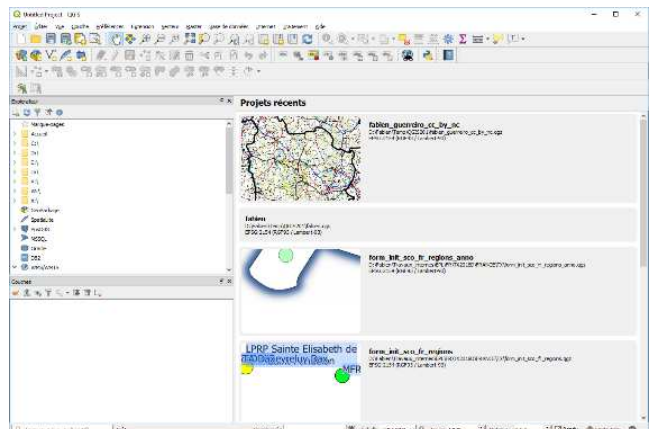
Untitled Project - QGIS

Projet Éditer Vue Couche Préférences Extension Vecteur Raster Base de données Internet Traitement Aide

Explorateur

Marque-pages
Accueil
C:\
D:\
E:\
F:\
G:\
H:\
GeoPackage
SpatiaLite
PostGIS
MSSQL
Oracle
DB2
WMS/WMTS

Couches

Projets récents

fabien_guerreiro_cc_by_nc
C:\Fabien\Formation\fabien_guerreiro_cc_by_nc.qgs
EPSG:2154 (RGF93 / Lambert-93)

fabien
C:\Fabien\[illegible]\fabien.qgs
EPSG:2154 (RGF93 / Lambert-93)

form_init_sco_fr_regions_anno
C:\Fabien\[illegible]\form_init_sco_fr_regions_anno.qgs
EPSG:2154 (RGF93 / Lambert-93)

LPRP Sainte Elisabeth de
T.ODA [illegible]
MFR

form_init_sco_fr_regions
C:\Fabien\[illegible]\form_init_sco_fr_regions.qgs
EPSG:2154 (RGF93 / Lambert-93)